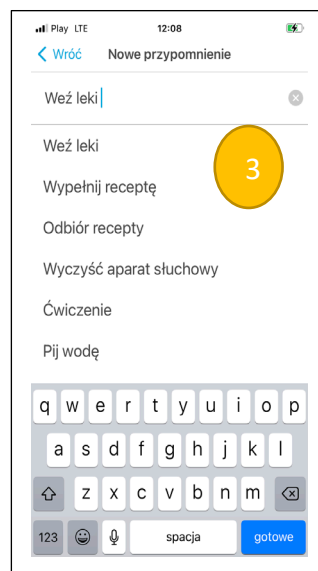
Play LTE
12:08

Wróć
Nowe przypomnienie

Weź leki

Weź leki
3
Wypełnij receptę
Odbiór recepty
Wyczyść aparat słuchowy
Ćwiczenie
Pij wodę

q w e r t y u i o p
a s d f g h j k l
z x c v b n m
123
spacja
gotowe